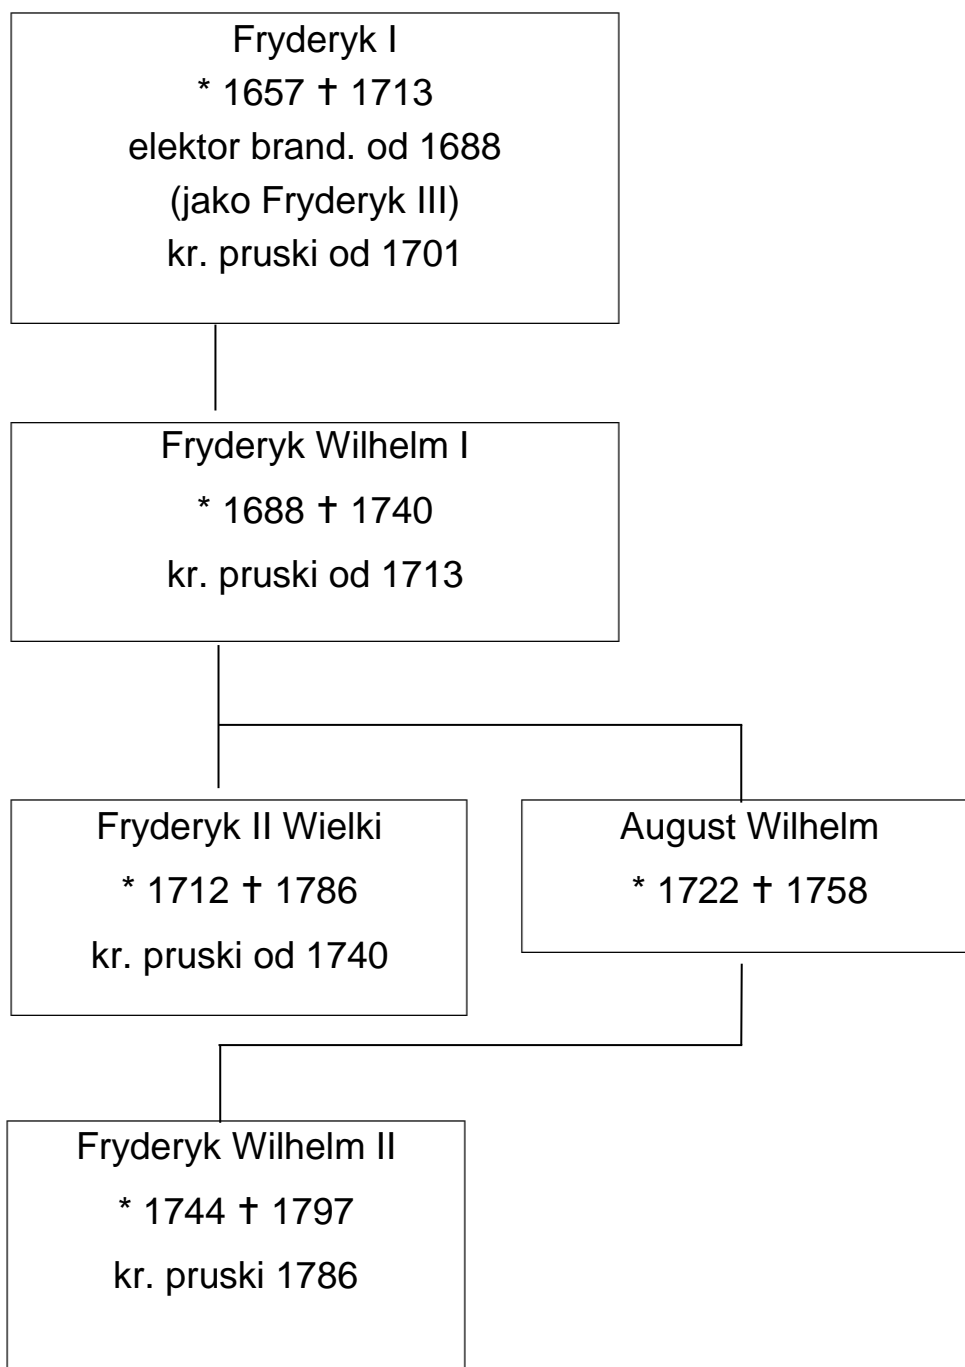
Fryderyk I
* 1657 † 1713
elektor brand. od 1688
(jako Fryderyk III)
kr. pruski od 1701

Fryderyk Wilhelm I
* 1688 † 1740
kr. pruski od 1713

Fryderyk II Wielki
* 1712 † 1786
kr. pruski od 1740

August Wilhelm
* 1722 † 1758

Fryderyk Wilhelm II
* 1744 † 1797
kr. pruski 1786